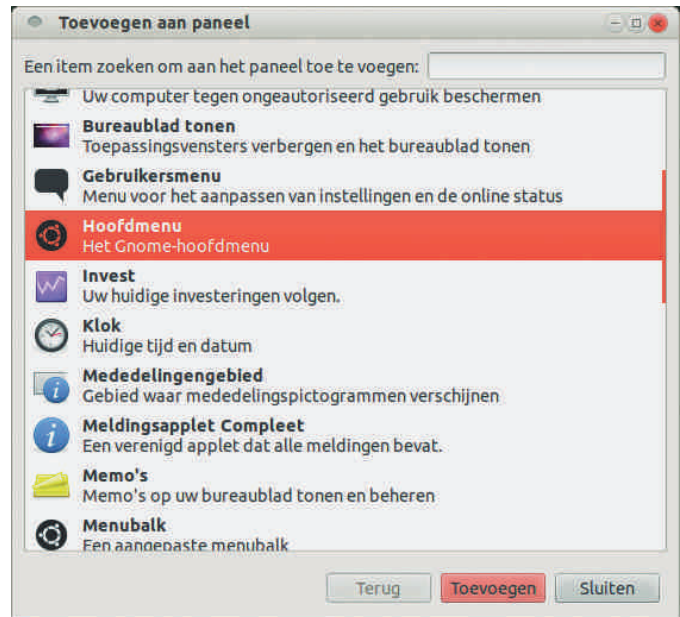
Toevoegen aan paneel

Een item zoeken om aan het paneel toe te voegen:

Uw computer tegen ongeautoriseerd gebruik beschermen

Bureaublad tonen
Toepassingsvensters verbergen en het bureaublad tonen

Gebruikersmenu
Menu voor het aanpassen van instellingen en de online status

Hoofdmenu
Het Gnome-hoofdmenu

Invest
Uw huidige investeringen volgen.

Klok
Huidige tijd en datum

Mededelingengebied
Gebied waar mededelingspictogrammen verschijnen

Meldingsapplet Compleet
Een verenigd applet dat alle meldingen bevat.

Memo's
Memo's op uw bureaublad tonen en beheren

Menubalk
Een aangepaste menubalk

Terug Toevoegen Sluiten